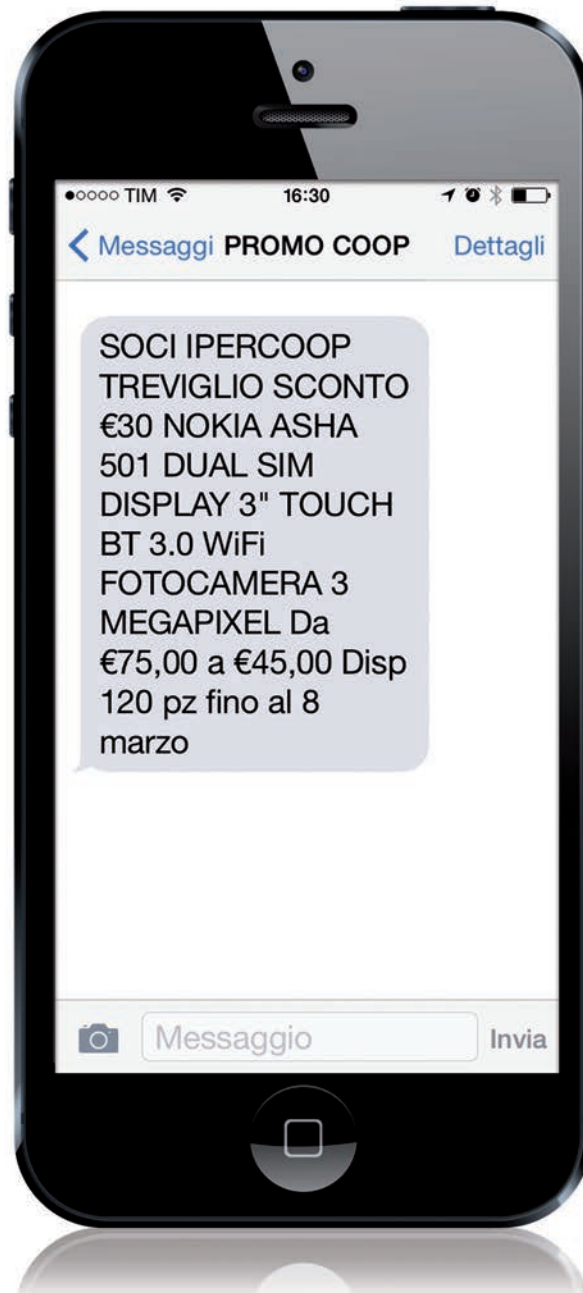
●○○○○ TIM 16:30

Messaggi PROMO COOP Dettagli

SOCI IPERCOOP TREVIGLIO SCONTO €30 NOKIA ASHA 501 DUAL SIM DISPLAY 3" TOUCH BT 3.0 WiFi FOTOCAMERA 3 MEGAPIXEL Da €75,00 a €45,00 Disp 120 pz fino al 8 marzo

Messaggio Invia